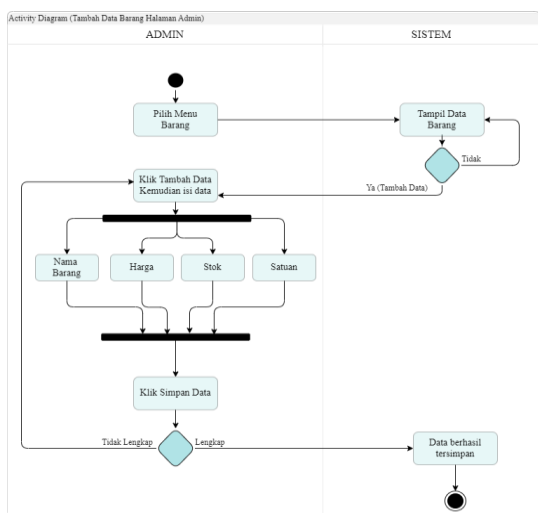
Activity Diagram (Tambah Data Barang Halaman Admin)

ADMIN

SISTEM

Pilih Menu Barang

Tampil Data Barang

Tidak

Ya (Tambah Data)

Klik Tambah Data Kemudian isi data

Nama Barang

Harga

Stok

Satuan

Klik Simpan Data

Tidak Lengkap

Lengkap

Data berhasil tersimpan